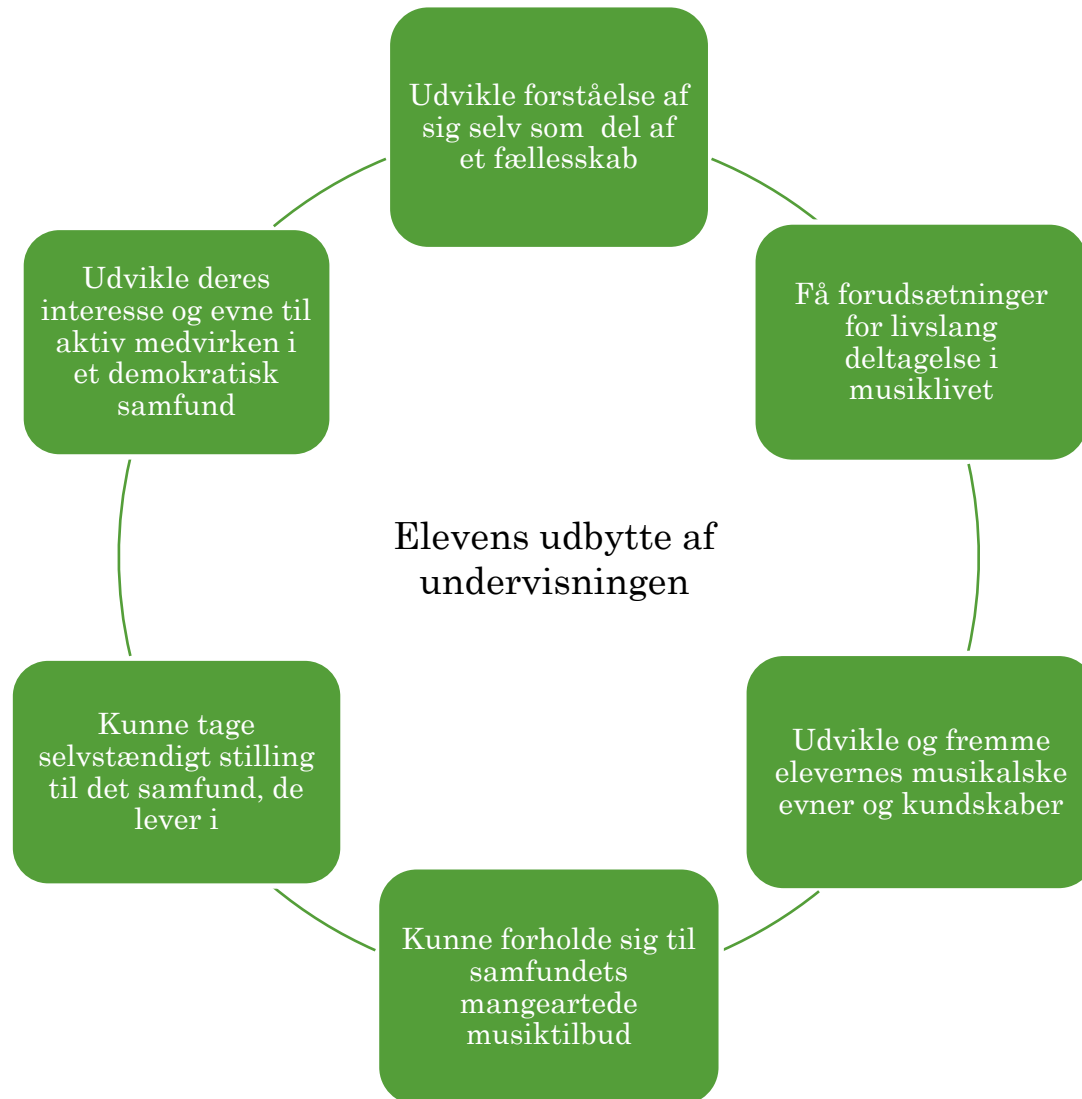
Udvikle forståelse af sig selv som del af et fællesskab

Få forudsætninger for livslang deltagelse i musiklivet

Udvikle og fremme elevernes musikalske evner og kundskaber

Kunne forholde sig til samfundets mangeartede musiktilbud

Kunne tage selvstændigt stilling til det samfund, de lever i

Udvikle deres interesse og evne til aktiv medvirken i et demokratisk samfund

Elevens udbytte af undervisningen